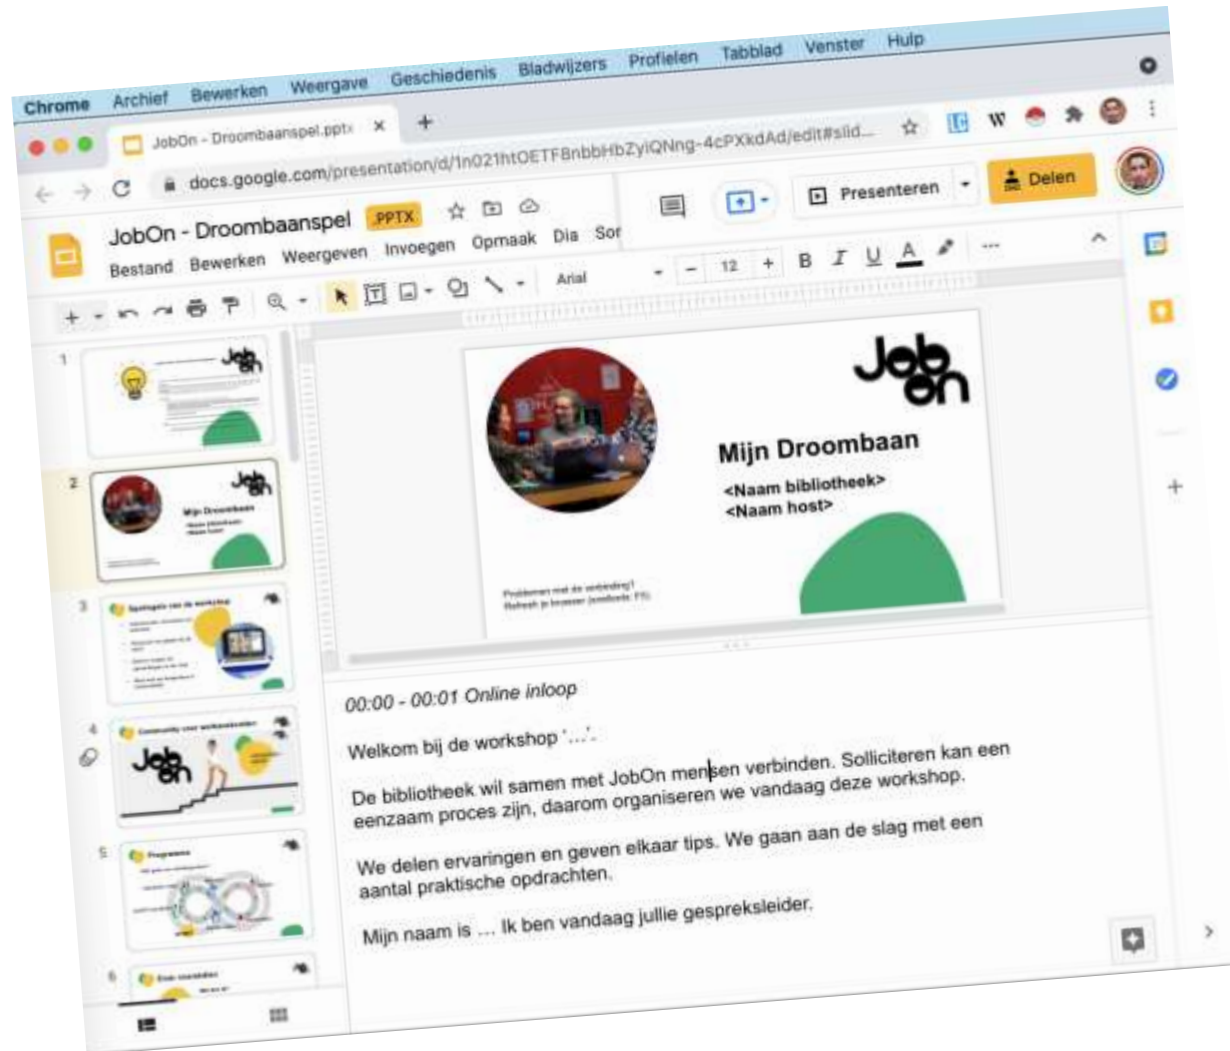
Chrome Archief Bewerken Weergave Geschiedenis Bladwijzers Profielen Tabblad Venster Hulp

JobOn - Droombaanspel.pptx ×

docs.google.com/presentation/d/1n021htOETFBnbbHbZyiQNng-4cPXkdAd/edit#slid...

JobOn - Droombaanspel .PPTX

Bestand Bewerken Weergeven Invoegen Opmaak Dia Sor

Presenteren Delen

Arial 12 B I U A

1
2
3
4
5
6

Mijn Droombaan
<Naam bibliotheek>
<Naam host>

Problemen met de verbinding?
Refresh je browser (sneltoets: F5)

00:00 - 00:01 Online inloop

Welkom bij de workshop '...'.

De bibliotheek wil samen met JobOn mensen verbinden. Solliciteren kan een eenzaam proces zijn, daarom organiseren we vandaag deze workshop.

We delen ervaringen en geven elkaar tips. We gaan aan de slag met een aantal praktische opdrachten.

Mijn naam is ... Ik ben vandaag jullie gespreksleider.